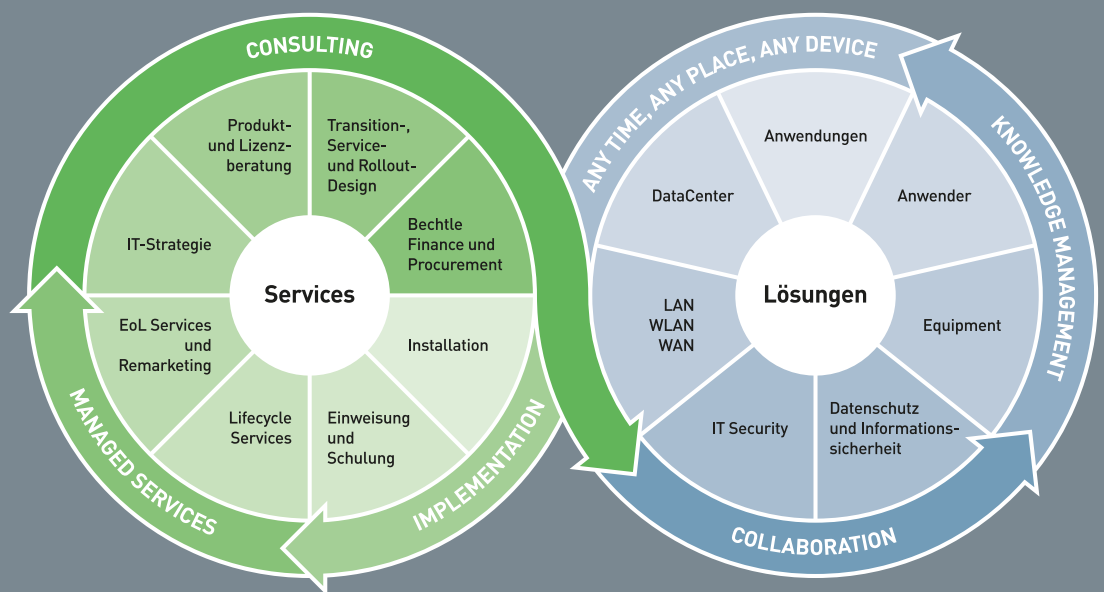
CONSULTING

Produkt- und Lizenzberatung

Transition-, Service- und Rollout-Design

Bechtle Finance und Procurement

IT-Strategie

Services

EoL Services und Remarketing

Installation

Lifecycle Services

Einweisung und Schulung

MANAGED SERVICES

IMPLEMENTATION

ANY TIME, ANY PLACE, ANY DEVICE

KNOWLEDGE MANAGEMENT

Anwendungen

DataCenter

Anwender

Lösungen

LAN
WLAN
WAN

Equipment

IT Security

Datenschutz und Informationssicherheit

COLLABORATION